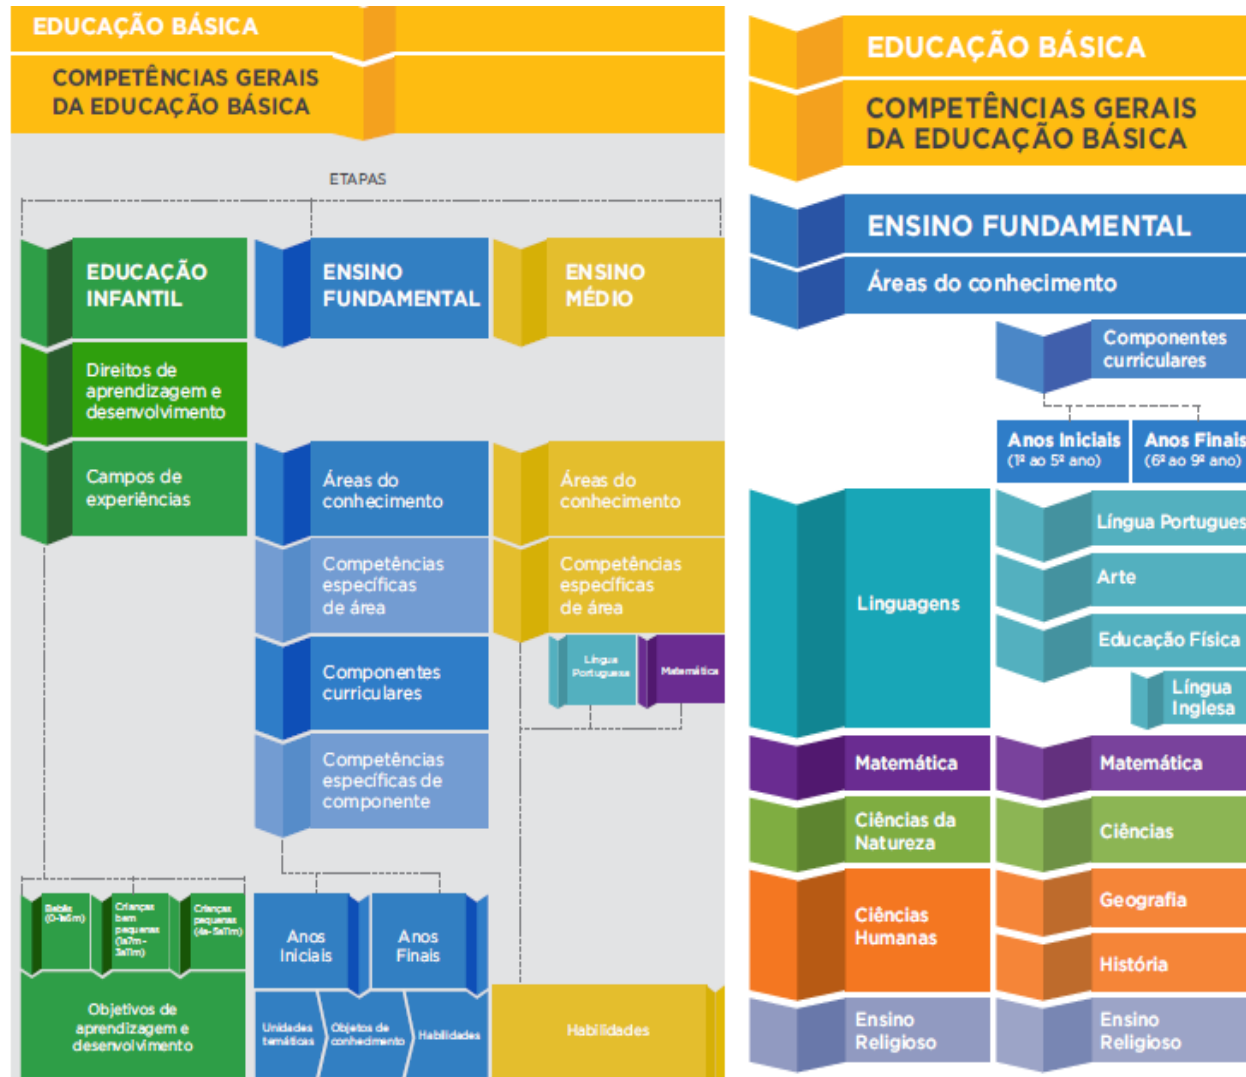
EDUCAÇÃO BÁSICA

COMPETÊNCIAS GERAIS DA EDUCAÇÃO BÁSICA

ETAPAS

EDUCAÇÃO INFANTIL

ENSINO FUNDAMENTAL

ENSINO MÉDIO

Direitos de aprendizagem e desenvolvimento

Campos de experiências

Áreas do conhecimento

Áreas do conhecimento

Competências específicas de área

Competências específicas de área

Língua Portuguesa

Matemática

Componentes curriculares

Competências específicas de componente

Bebês (0-1a6m)

Crianças bem pequenas (1a7m-3a11m)

Crianças pequenas (4a-5a11m)

Anos Iniciais

Anos Finais

Objetivos de aprendizagem e desenvolvimento

Unidades temáticas

Objetos de conhecimento

Habilidades

Habilidades

EDUCAÇÃO BÁSICA

COMPETÊNCIAS GERAIS DA EDUCAÇÃO BÁSICA

ENSINO FUNDAMENTAL

Áreas do conhecimento

Componentes curriculares

Anos Iniciais (1º ao 5º ano)

Anos Finais (6º ao 9º ano)

Linguagens

Língua Portugues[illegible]

Arte

Educação Física

Língua Inglesa

Matemática

Matemática

Ciências da Natureza

Ciências

Ciências Humanas

Geografia

História

Ensino Religioso

Ensino Religioso